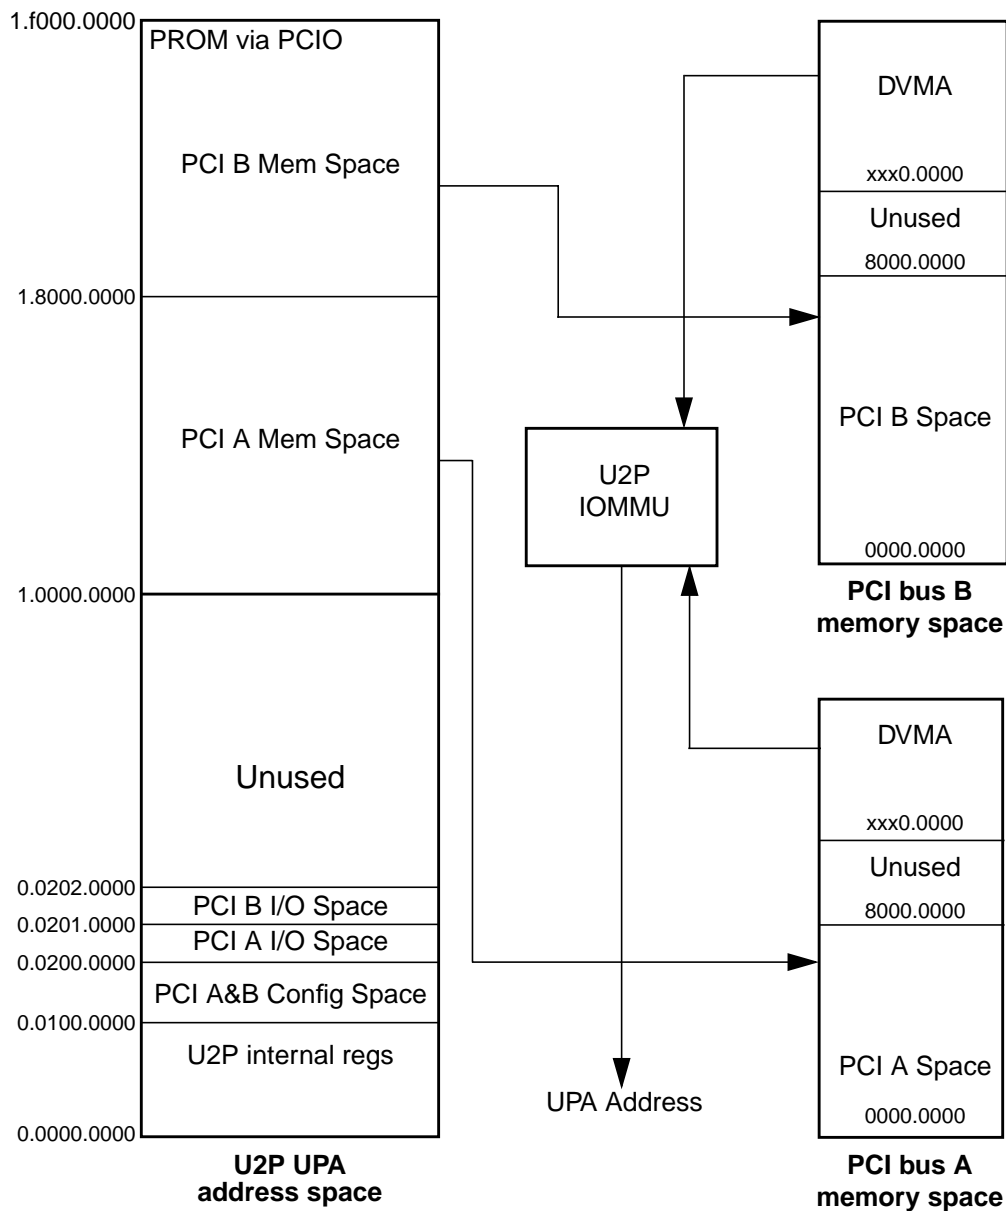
1.f000.0000
PROM via PCIO
PCI B Mem Space
1.8000.0000
PCI A Mem Space
1.0000.0000
Unused
0.0202.0000
PCI B I/O Space
0.0201.0000
PCI A I/O Space
0.0200.0000
PCI A&B Config Space
0.0100.0000
U2P internal regs
0.0000.0000
U2P UPA address space

U2P IOMMU

UPA Address

DVMA
xxx0.0000
Unused
8000.0000
PCI B Space
0000.0000
PCI bus B memory space

DVMA
xxx0.0000
Unused
8000.0000
PCI A Space
0000.0000
PCI bus A memory space